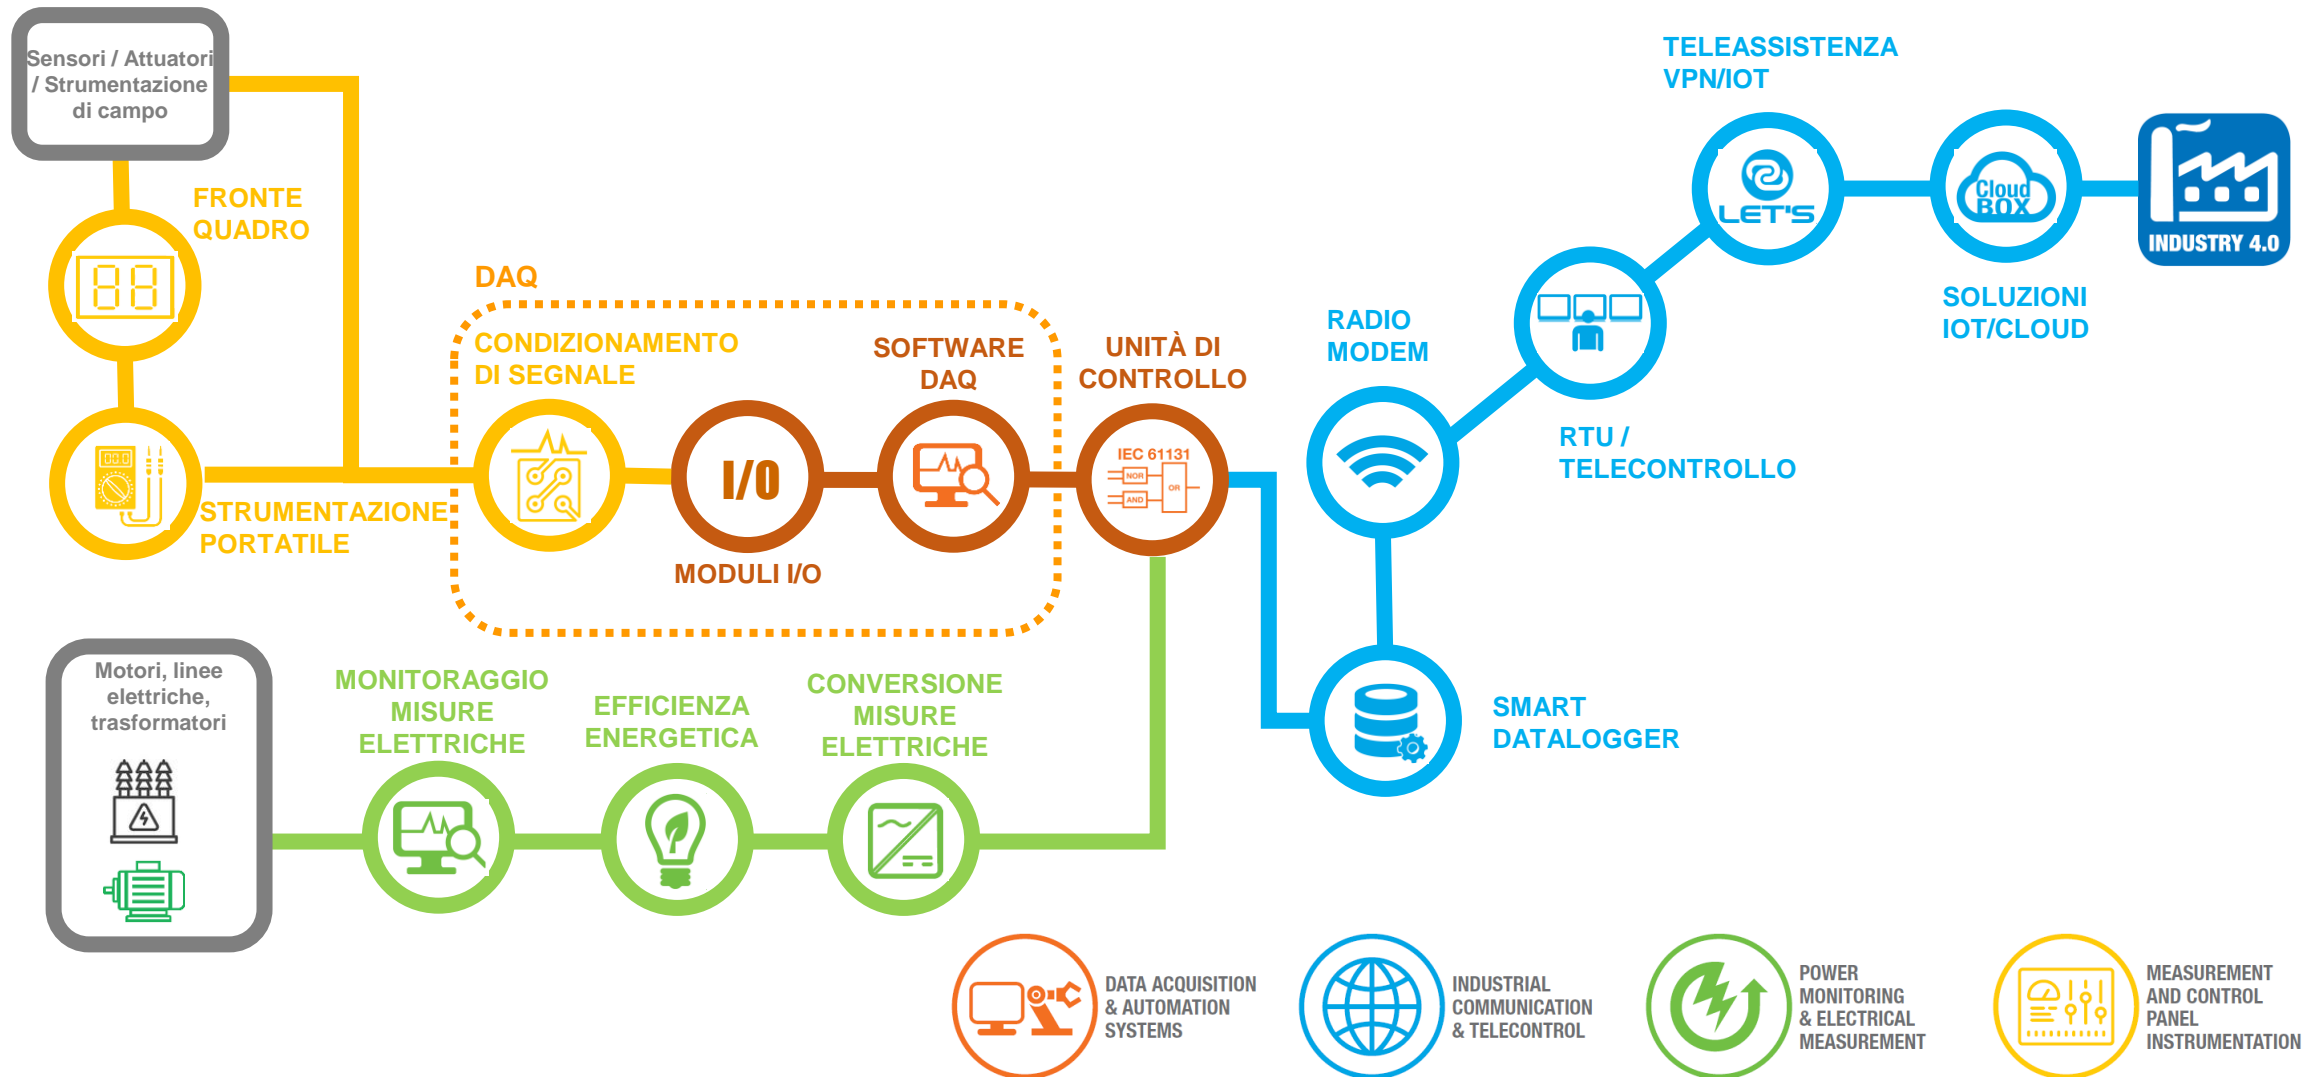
Sensori / Attuatori / Strumentazione di campo

FRONTE QUADRO

88

STRUMENTAZIONE PORTATILE

DAQ

CONDIZIONAMENTO DI SEGNALE

I/O

MODULI I/O

SOFTWARE DAQ

UNITÀ DI CONTROLLO

IEC 61131

NOR

AND

OR

RADIO MODEM

RTU / TELECONTROLLO

TELEASSISTENZA VPN/IOT

LET'S

Cloud BOX

SOLUZIONI IOT/CLOUD

INDUSTRY 4.0

SMART DATALOGGER

Motori, linee elettriche, trasformatori

MONITORAGGIO MISURE ELETTRICHE

EFFICIENZA ENERGETICA

CONVERSIONE MISURE ELETTRICHE

DATA ACQUISITION & AUTOMATION SYSTEMS

INDUSTRIAL COMMUNICATION & TELECONTROL

POWER MONITORING & ELECTRICAL MEASUREMENT

MEASUREMENT AND CONTROL PANEL INSTRUMENTATION